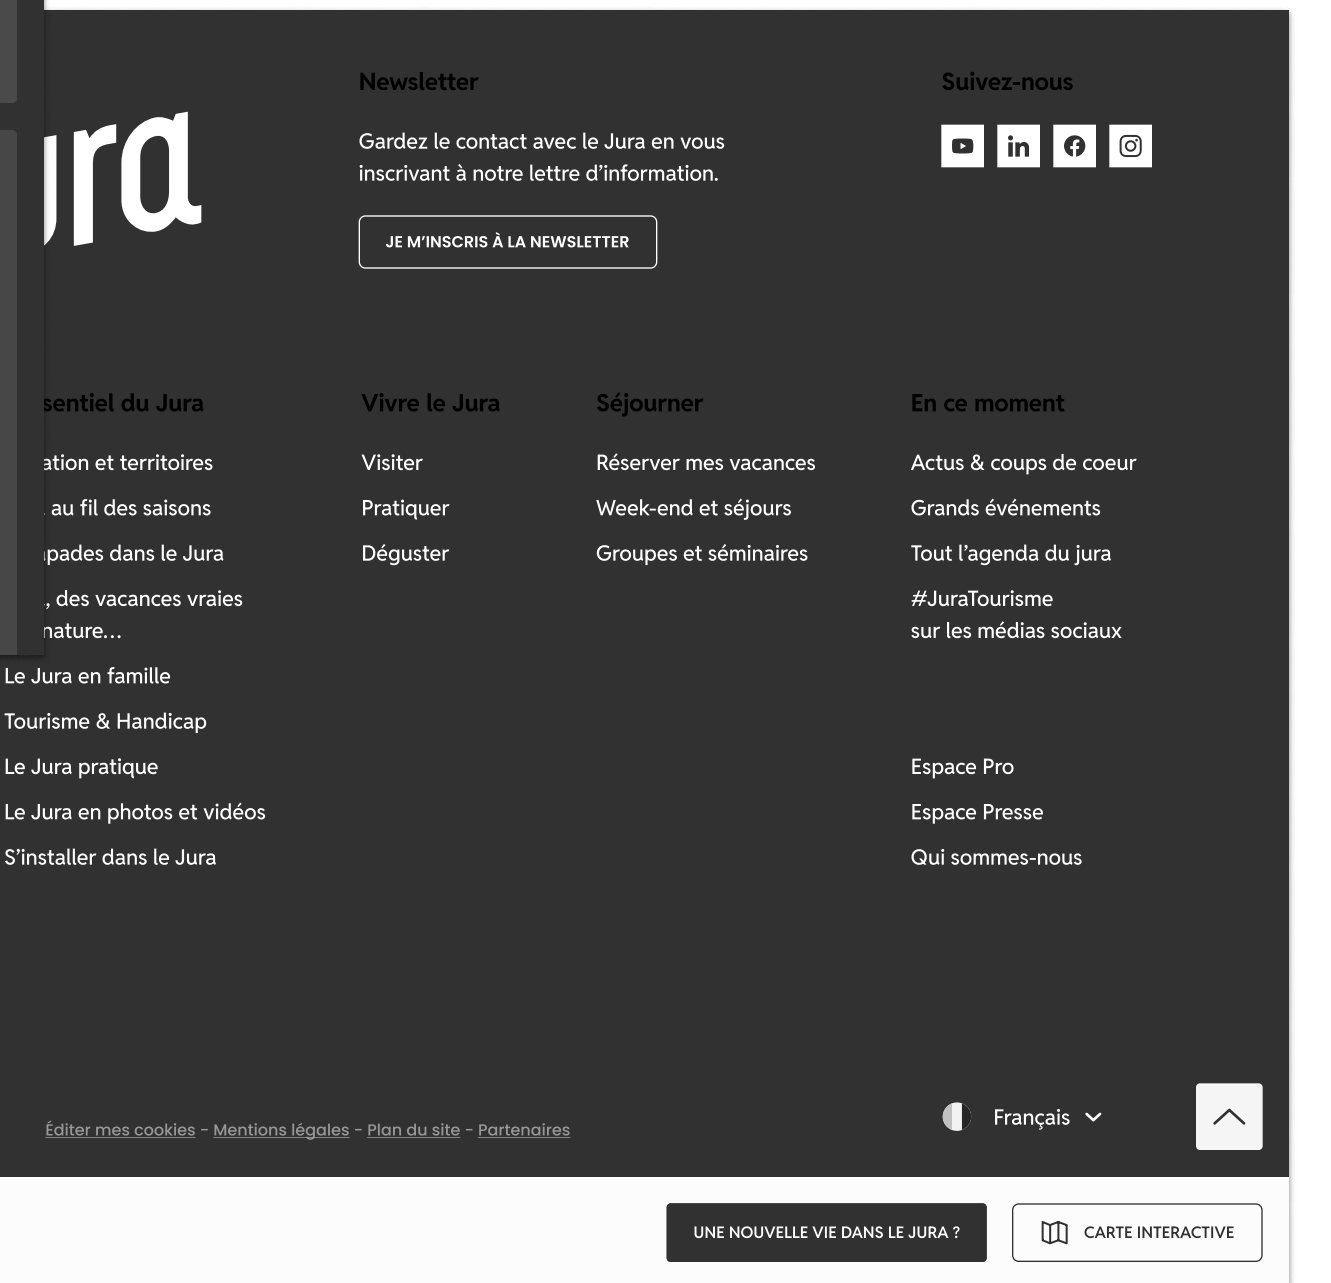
ura

Newsletter

Gardez le contact avec le Jura en vous inscrivant à notre lettre d'information.

JE M'INSCRIS À LA NEWSLETTER

Suivez-nous

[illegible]sentiel du Jura

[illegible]ation et territoires

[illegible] au fil des saisons

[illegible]pades dans le Jura

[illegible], des vacances vraies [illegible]nature...

Le Jura en famille

Tourisme & Handicap

Le Jura pratique

Le Jura en photos et vidéos

S'installer dans le Jura

Vivre le Jura

Visiter

Pratiquer

Déguster

Séjourner

Réserver mes vacances

Week-end et séjours

Groupes et séminaires

En ce moment

Actus & coups de coeur

Grands événements

Tout l'agenda du jura

#JuraTourisme sur les médias sociaux

Espace Pro

Espace Presse

Qui sommes-nous

Éditer mes cookies - Mentions légales - Plan du site - Partenaires

Français

UNE NOUVELLE VIE DANS LE JURA ?

CARTE INTERACTIVE